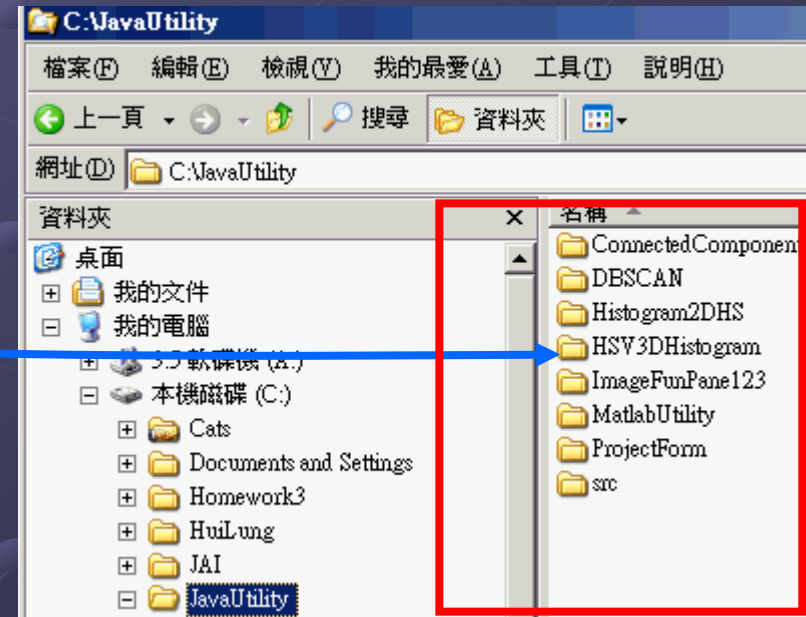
C:\JavaUtility

檔案(F) 編輯(E) 檢視(V) 我的最愛(A) 工具(T) 說明(H)

上一頁 搜尋 資料夾

網址(D) C:\JavaUtility

資料夾 ×

桌面
我的文件
我的電腦
3.5 軟碟機 (A:)
本機磁碟 (C:)
Cats
Documents and Settings
Homework3
HuiLung
JAI
JavaUtility

名稱
ConnectedComponent
DBSCAN
Histogram2DHS
HSV3DHistogram
ImageFunPane123
MatlabUtility
ProjectForm
src